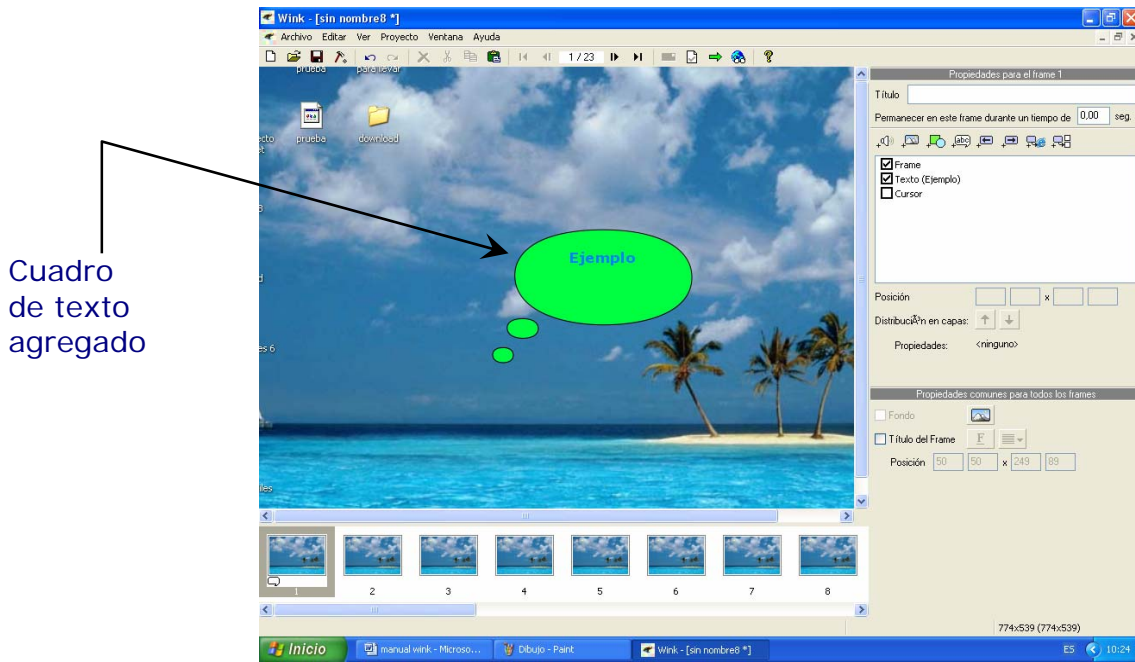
Wink - [sin nombre8 *]

Archivo Editar Ver Proyecto Ventana Ayuda

1 / 23

prueba para llevar

prueba download

Cuadro de texto agregado

Ejemplo

Propiedades para el frame 1

Título

Permanecer en este frame durante un tiempo de 0,00 seg.

Frame
Texto (Ejemplo)
Cursor

Posición x

Distribución en capas:

Propiedades: <ninguno>

Propiedades comunes para todos los frames

Fondo

Título del Frame

Posición 50 50 x 249 89

1 2 3 4 5 6 7 8

774x539 (774x539)

Inicio manual wink - Microso... Dibujo - Paint Wink - [sin nombre8 *] ES 10:24